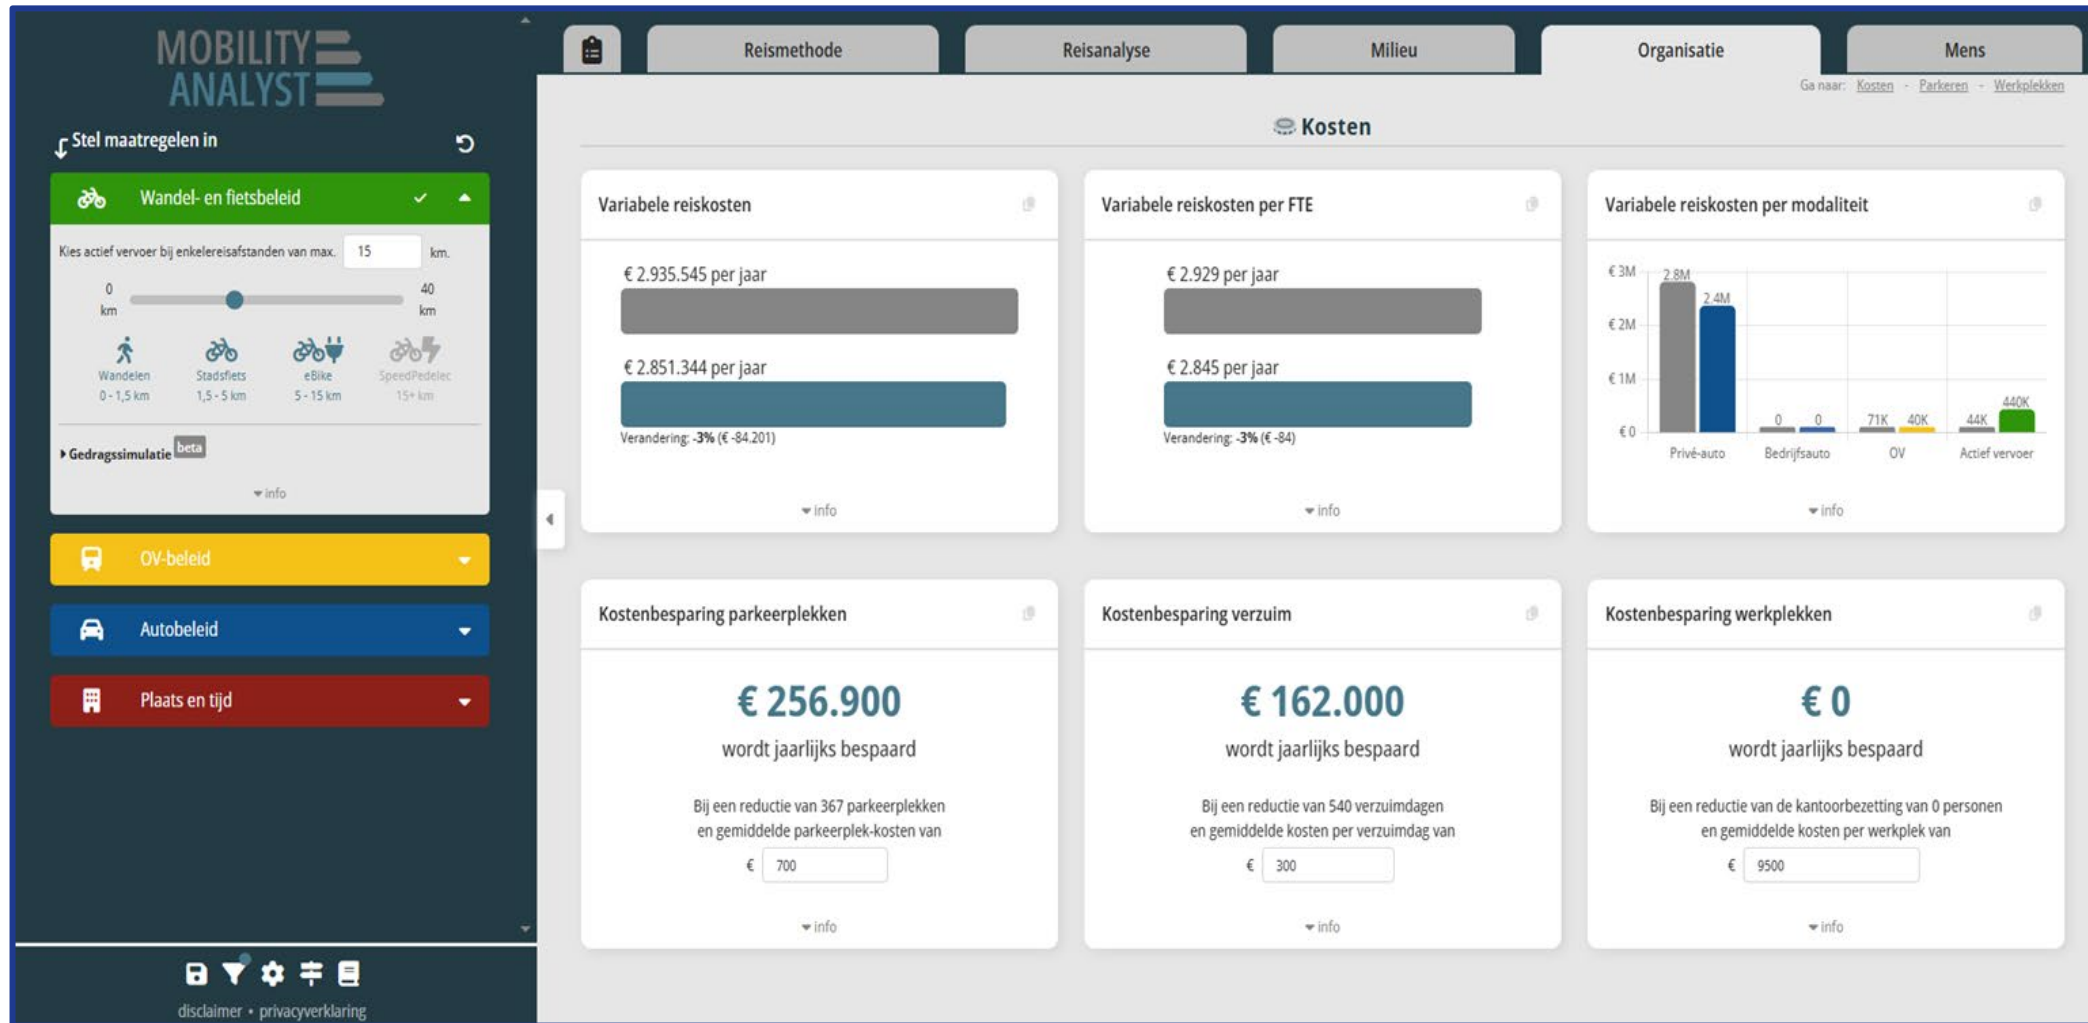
MOBILITY
ANALYST

Stel maatregelen in

Wandel- en fietsbeleid

Kies actief vervoer bij enkelereisafstanden van max. 15 km.

0 km

40 km

Wandelen 0 - 1,5 km

Stadsfiets 1,5 - 5 km

eBike 5 - 15 km

SpeedPedelec 15+ km

Gedragssimulatie beta

info

OV-beleid

Autobeleid

Plaats en tijd

disclaimer • privacyverklaring

Reismethode

Reisanalyse

Milieu

Organisatie

Mens

Ga naar: Kosten - Parkeren - Werkplekken

Kosten

Variabele reiskosten

€ 2.935.545 per jaar

€ 2.851.344 per jaar

Verandering: -3% (€ -84.201)

info

Variabele reiskosten per FTE

€ 2.929 per jaar

€ 2.845 per jaar

Verandering: -3% (€ -84)

info

Variabele reiskosten per modaliteit

€ 3M

€ 2M

€ 1M

€ 0

2.8M

2.4M

0

0

71K

40K

44K

440K

Privé-auto

Bedrijfsauto

OV

Actief vervoer

info

Kostenbesparing parkeerplekken

€ 256.900

wordt jaarlijks bespaard

Bij een reductie van 367 parkeerplekken en gemiddelde parkeerplek-kosten van

€ 700

info

Kostenbesparing verzuim

€ 162.000

wordt jaarlijks bespaard

Bij een reductie van 540 verzuimdagen en gemiddelde kosten per verzuimdag van

€ 300

info

Kostenbesparing werkplekken

€ 0

wordt jaarlijks bespaard

Bij een reductie van de kantoorbezetting van 0 personen en gemiddelde kosten per werkplek van

€ 9500

info